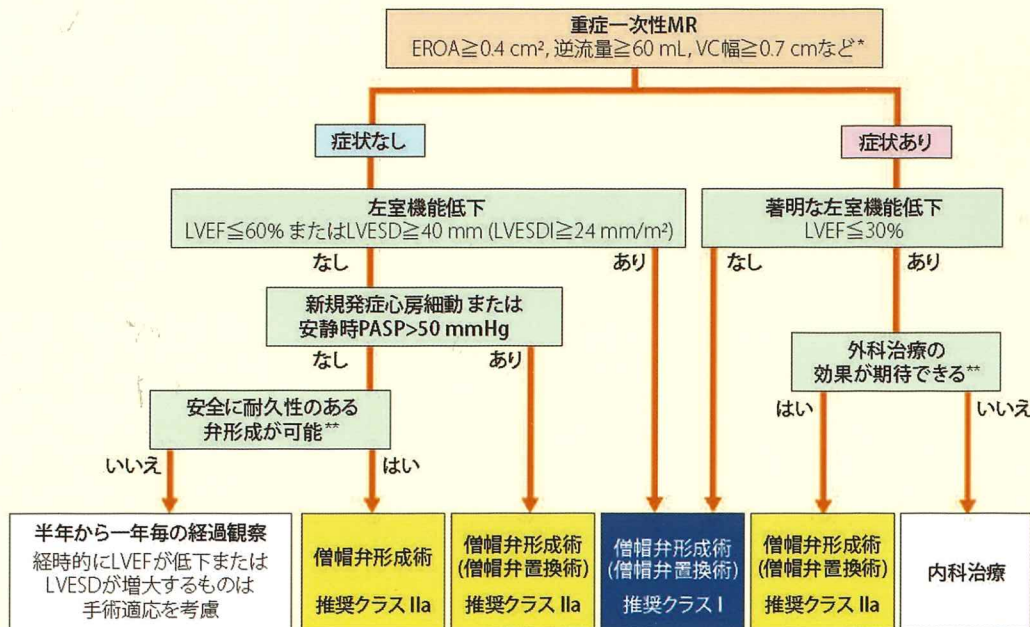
重症一次性MR
EROA≧0.4 cm², 逆流量≧60 mL, VC幅≧0.7 cmなど*

症状なし

症状あり

左室機能低下
LVEF≦60% またはLVESD≧40 mm (LVESDI≧24 mm/m²)

なし

あり

著明な左室機能低下
LVEF≦30%

なし

あり

新規発症心房細動 または
安静時PASP>50 mmHg

なし

あり

外科治療の
効果が期待できる**

安全に耐久性のある
弁形成が可能**

はい

いいえ

いいえ

はい

半年から一年毎の経過観察
経時的にLVEFが低下または
LVESDが増大するものは
手術適応を考慮

僧帽弁形成術
推奨クラス IIa

僧帽弁形成術
(僧帽弁置換術)
推奨クラス IIa

僧帽弁形成術
(僧帽弁置換術)
推奨クラス I

僧帽弁形成術
(僧帽弁置換術)
推奨クラス IIa

内科治療